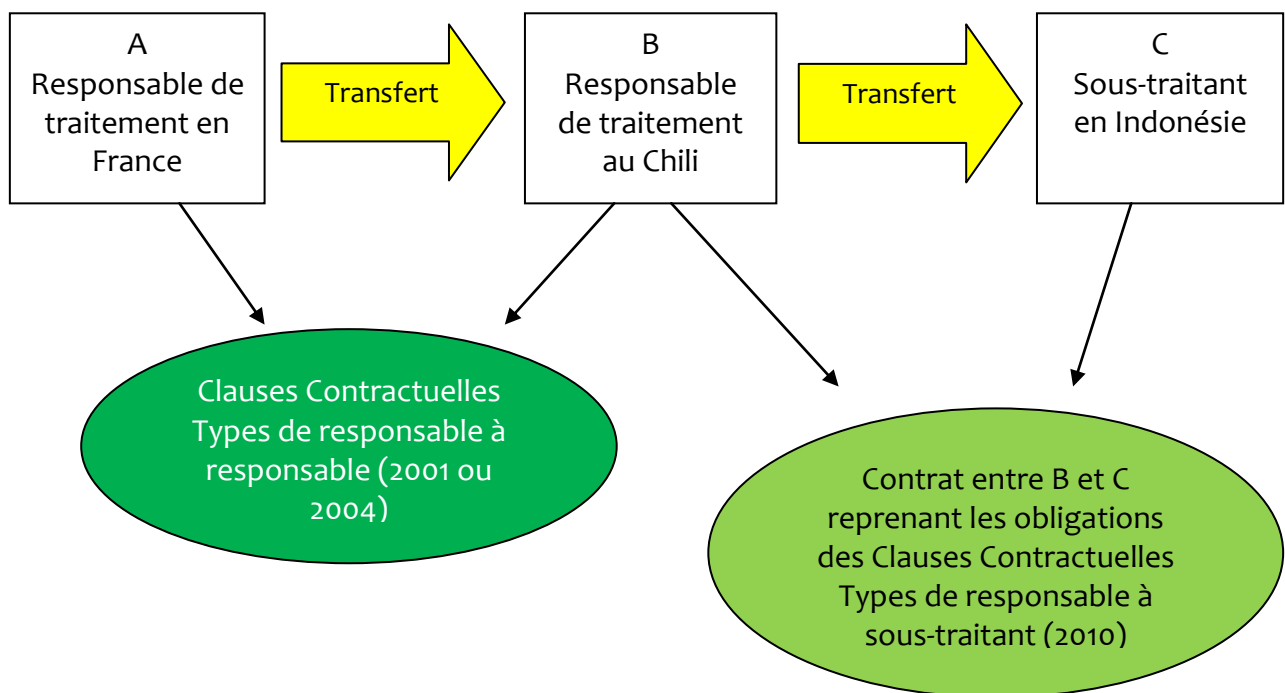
A
Responsable de traitement en France

Transfert

B
Responsable de traitement au Chili

Transfert

C
Sous-traitant en Indonésie

Clauses Contractuelles Types de responsable à responsable (2001 ou 2004)

Contrat entre B et C reprenant les obligations des Clauses Contractuelles Types de responsable à sous-traitant (2010)